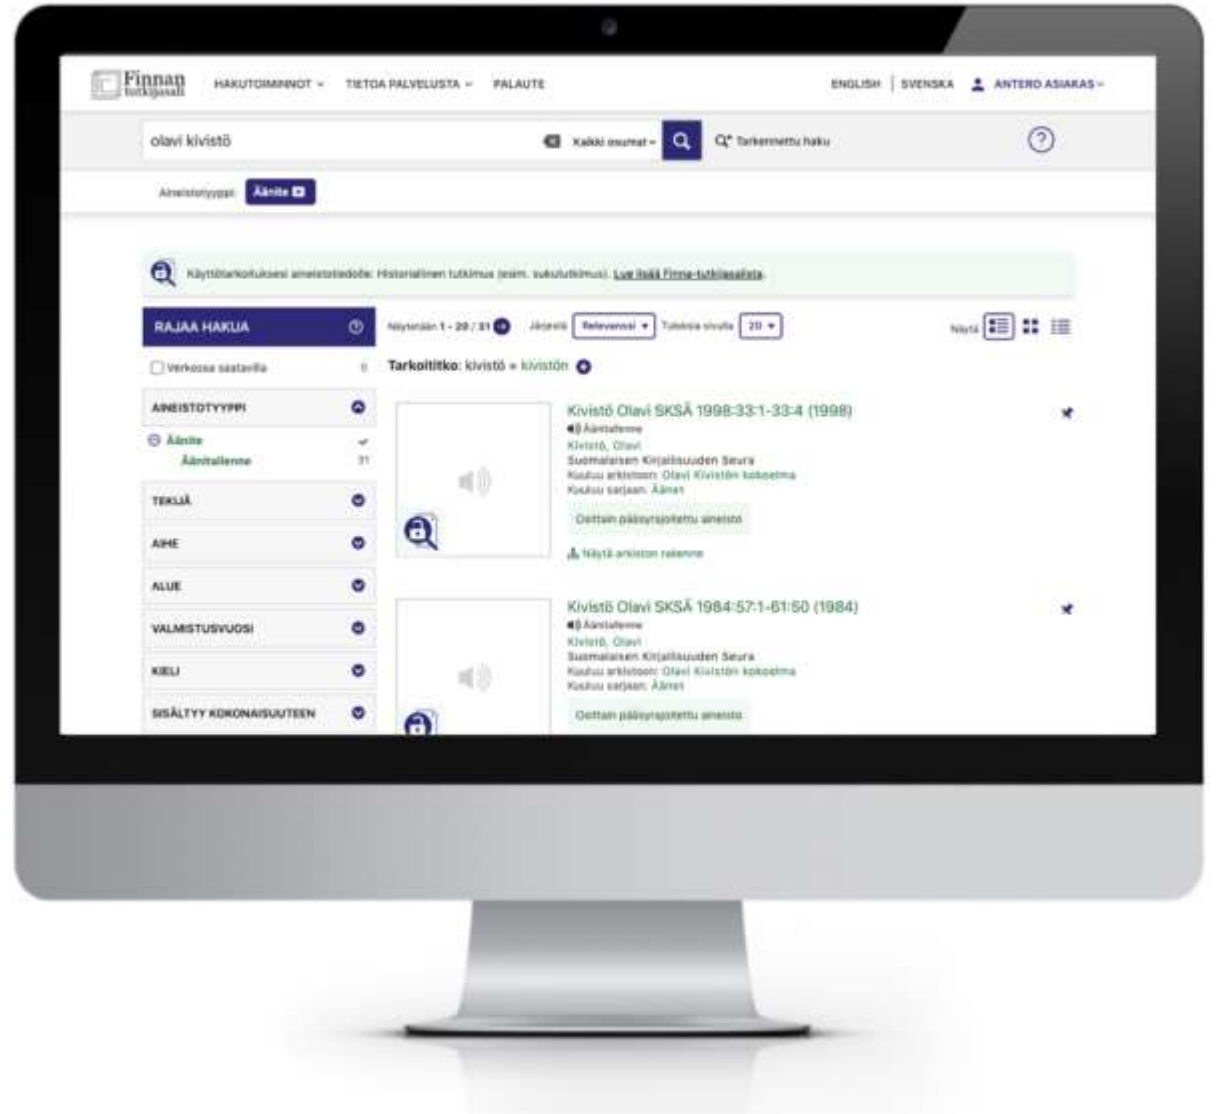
Finnan tutkijasali HAKUTOIMINNOT ⌄ TIETOA PALVELUSTA ⌄ PALAUTE ENGLISH | SVENSKA ANTERO ASIAKAS ⌄

olavi kivistö Kaikki osumat ⌄ Tarkennettu haku ?

Aineistotyyppi: Äänite

Käyttötarkoituksesi aineistotiedoille: Historiallinen tutkimus (esim. sukututkimus). Lue lisää Finna-tutkijasalista.

RAJAA HAKUA

Verkossa saatavilla 0

AINEISTOTYYPPI

Äänite

Äänitallenne 31

TEKIJÄ

AIHE

ALUE

VALMISTUSVUOSI

KIELI

SISÄLTYY KOKONAISUUTEEN

Näytetään 1 - 20 / 31 Järjestä Relevanssi ⌄ Tuloksia sivulla 20 ⌄ Näytä

Tarkoititko: kivistö » kivistön

Kivistö Olavi SKSÄ 1998:33:1-33:4 (1998)
Äänitallenne
Kivistö, Olavi
Suomalaisen Kirjallisuuden Seura
Kuuluu arkistoon: Olavi Kivistön kokoelma
Kuuluu sarjaan: Ääinet
Osittain pääsyrajoitettu aineisto
Näytä arkiston rakenne

Kivistö Olavi SKSÄ 1984:57:1-61:50 (1984)
Äänitallenne
Kivistö, Olavi
Suomalaisen Kirjallisuuden Seura
Kuuluu arkistoon: Olavi Kivistön kokoelma
Kuuluu sarjaan: Ääinet
Osittain pääsyrajoitettu aineisto